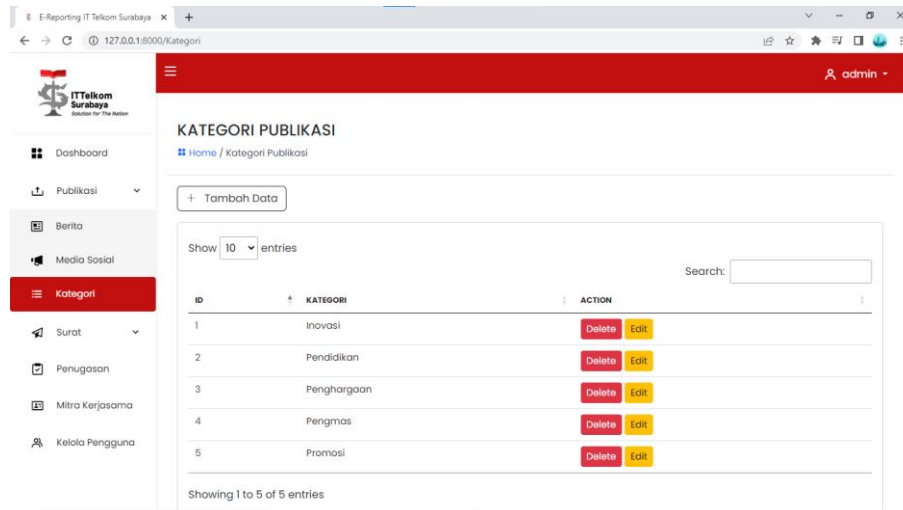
E-Reporting IT Telkom Surabaya ×  +

127.0.0.1:8000/Kategori

ITTelkom Surabaya
Solution for The Nation

admin

Dashboard
Publikasi
Berita
Media Sosial
Kategori
Surat
Penugasan
Mitra Kerjasama
Kelola Pengguna

KATEGORI PUBLIKASI

Home / Kategori Publikasi

+ Tambah Data

Show 10 entries

Search:

| ID | KATEGORI | ACTION |
|---|---|---|
| 1 | Inovasi | Delete Edit |
| 2 | Pendidikan | Delete Edit |
| 3 | Penghargaan | Delete Edit |
| 4 | Pengmas | Delete Edit |
| 5 | Promosi | Delete Edit |

Showing 1 to 5 of 5 entries